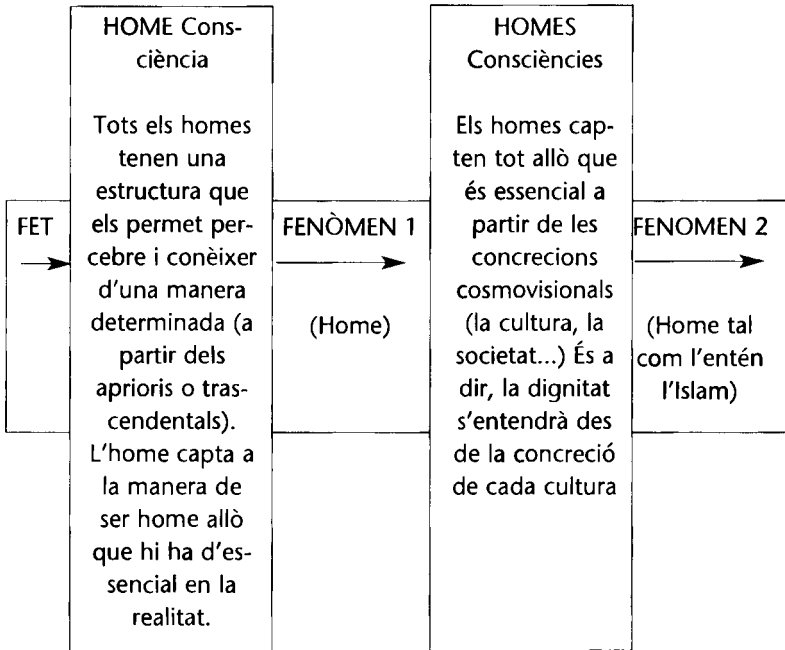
FET

HOME Consciència

Tots els homes tenen una estructura que els permet percebre i conèixer d'una manera determinada (a partir dels aprioris o trascendentals). L'home capta a la manera de ser home allò que hi ha d'essencial en la realitat.

FENÒMEN 1

(Home)

HOMES Consciències

Els homes capten tot allò que és essencial a partir de les concrecions cosmovisionals (la cultura, la societat...) És a dir, la dignitat s'entendrà des de la concreció de cada cultura

FENOMEN 2

(Home tal com l'entén l'Islam)